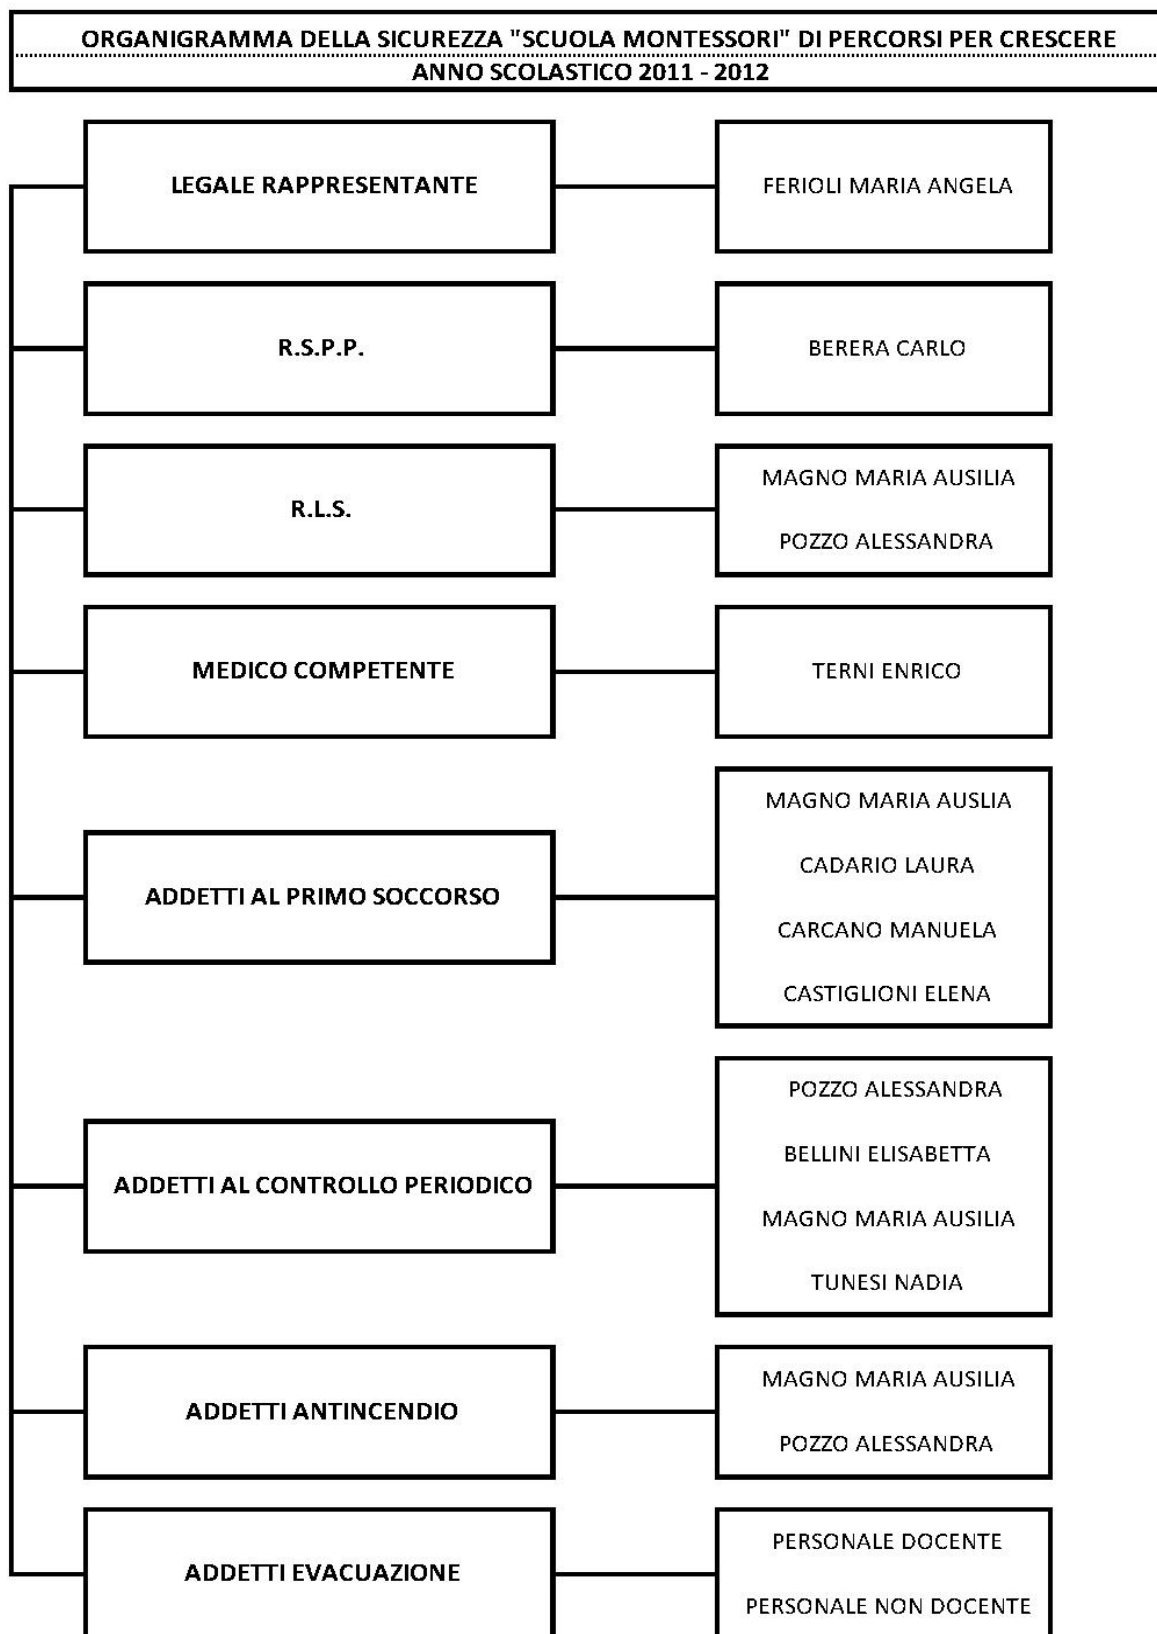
ORGANIGRAMMA DELLA SICUREZZA "SCUOLA MONTESSORI" DI PERCORSI PER CRESCERE
ANNO SCOLASTICO 2011 - 2012

LEGALE RAPPRESENTANTE
FERIOLI MARIA ANGELA

R.S.P.P.
BERERA CARLO

R.L.S.
MAGNO MARIA AUSILIA
POZZO ALESSANDRA

MEDICO COMPETENTE
TERNI ENRICO

ADDETTI AL PRIMO SOCCORSO
MAGNO MARIA AUSLIA
CADARIO LAURA
CARCANO MANUELA
CASTIGLIONI ELENA

ADDETTI AL CONTROLLO PERIODICO
POZZO ALESSANDRA
BELLINI ELISABETTA
MAGNO MARIA AUSILIA
TUNESI NADIA

ADDETTI ANTINCENDIO
MAGNO MARIA AUSILIA
POZZO ALESSANDRA

ADDETTI EVACUAZIONE
PERSONALE DOCENTE
PERSONALE NON DOCENTE